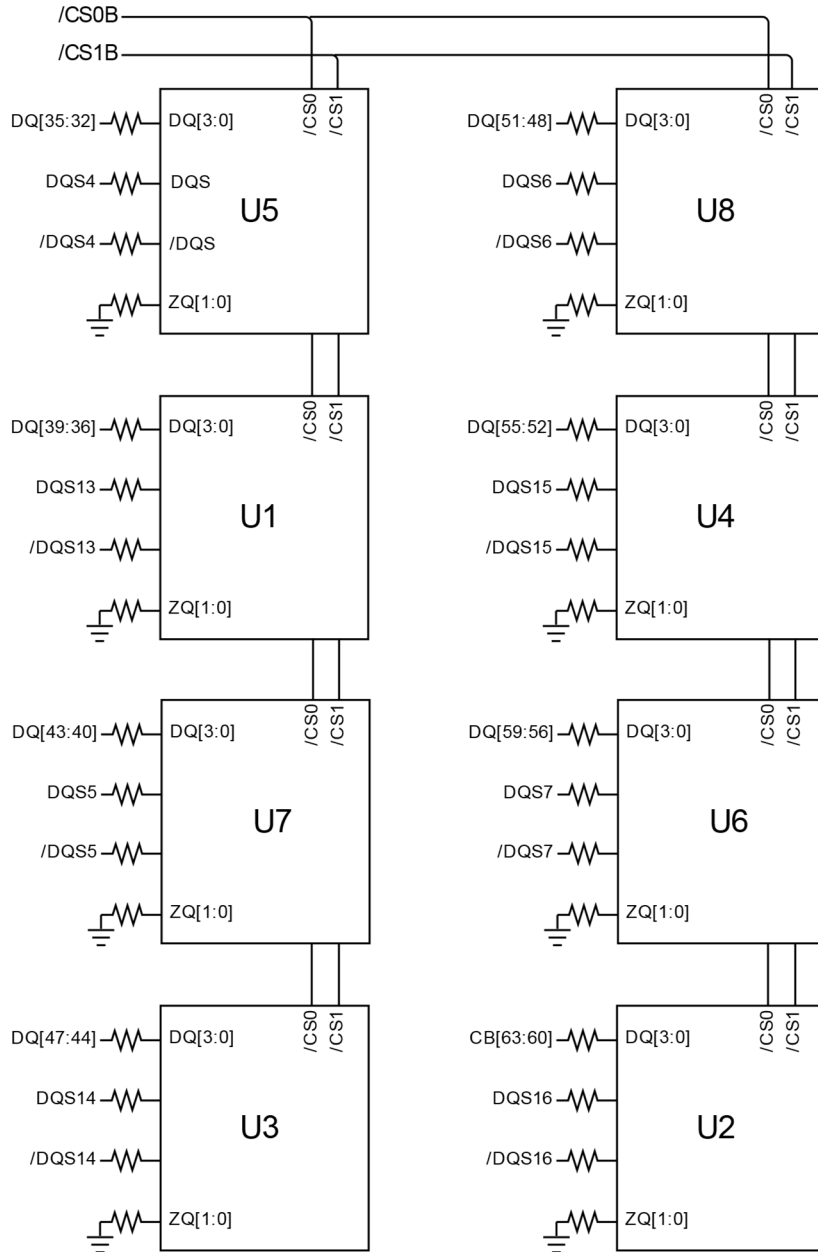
/CS0B
/CS1B

DQ[35:32] DQ[3:0] /CS0 /CS1
DQS4 DQS
U5
/DQS4 /DQS
ZQ[1:0]

DQ[51:48] DQ[3:0] /CS0 /CS1
DQS6
U8
/DQS6
ZQ[1:0]

DQ[39:36] DQ[3:0] /CS0 /CS1
DQS13
U1
/DQS13
ZQ[1:0]

DQ[55:52] DQ[3:0] /CS0 /CS1
DQS15
U4
/DQS15
ZQ[1:0]

DQ[43:40] DQ[3:0] /CS0 /CS1
DQS5
U7
/DQS5
ZQ[1:0]

DQ[59:56] DQ[3:0] /CS0 /CS1
DQS7
U6
/DQS7
ZQ[1:0]

DQ[47:44] DQ[3:0] /CS0 /CS1
DQS14
U3
/DQS14
ZQ[1:0]

CB[63:60] DQ[3:0] /CS0 /CS1
DQS16
U2
/DQS16
ZQ[1:0]